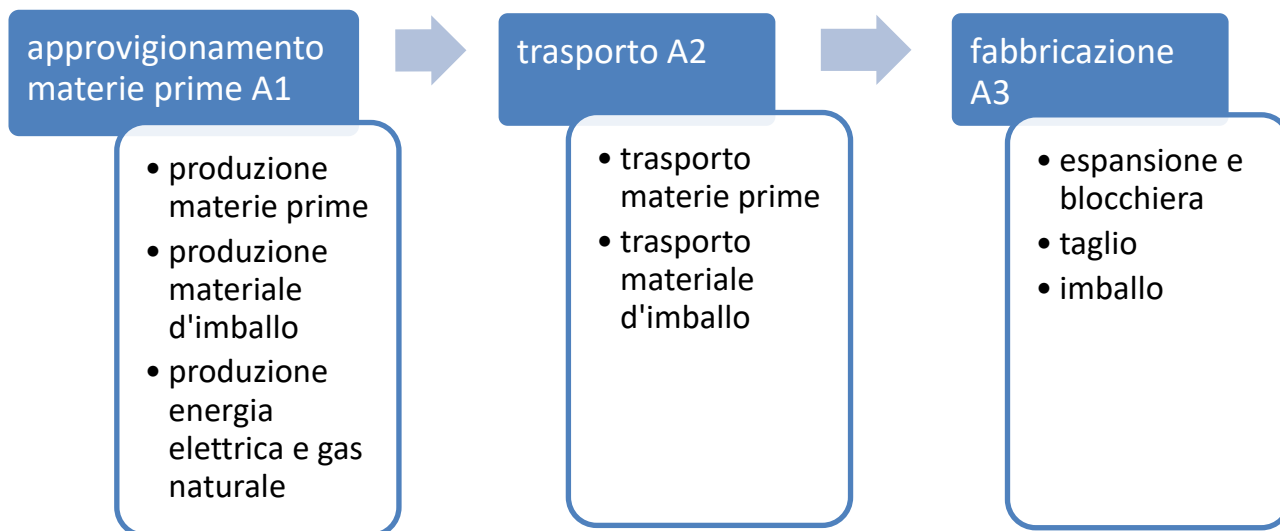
approvigionamento materie prime A1

- produzione materie prime
- produzione materiale d'imballo
- produzione energia elettrica e gas naturale

trasporto A2

- trasporto materie prime
- trasporto materiale d'imballo

fabbricazione A3

- espansione e blocchiera
- taglio
- imballo